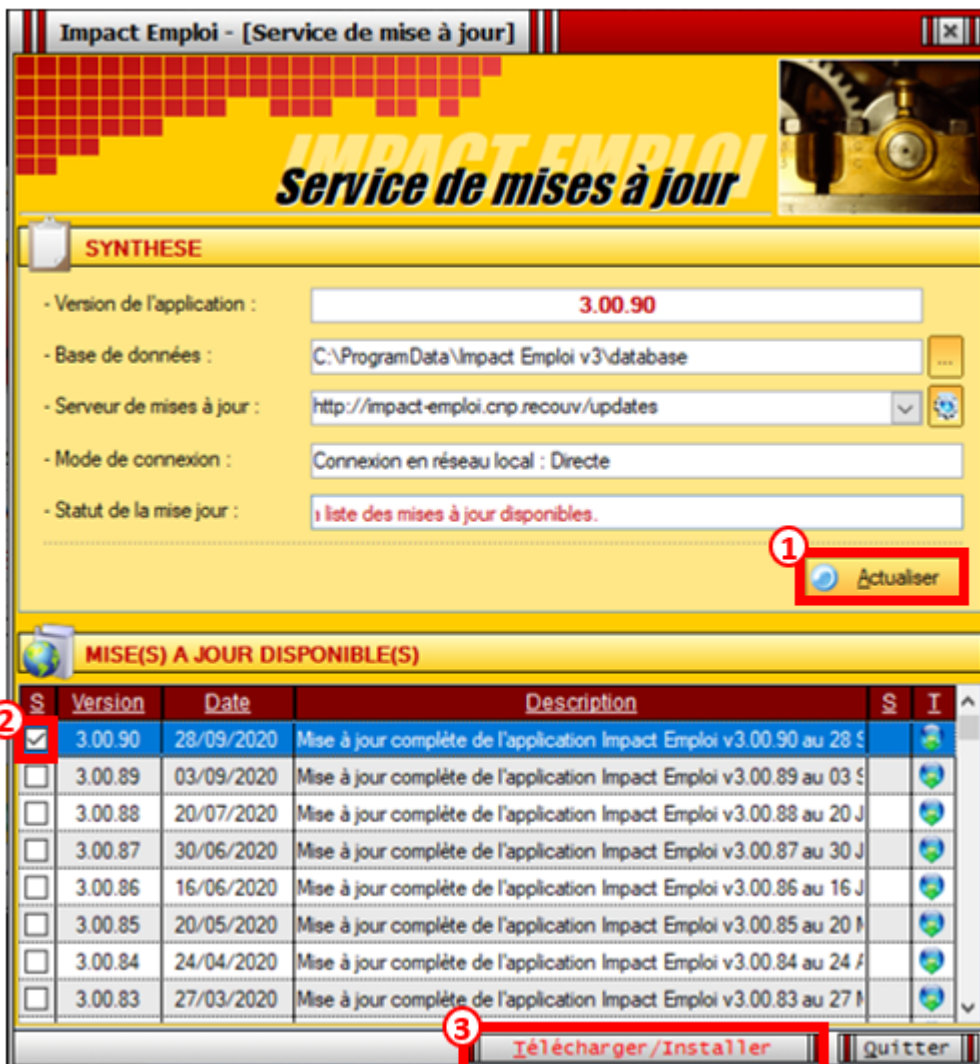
Impact Emploi - [Service de mise à jour]

IMPACT EMPLOI
Service de mises à jour

SYNTHESE

- Version de l'application : 3.00.90

- Base de données : C:\ProgramData\Impact Emploi v3\database

- Serveur de mises à jour : http://impact-emploi.cnp.recouv/updates

- Mode de connexion : Connexion en réseau local : Directe

- Statut de la mise jour : ı liste des mises à jour disponibles.

1 Actualiser

MISE(S) A JOUR DISPONIBLE(S)

| S | Version | Date | Description | S | T |
|---|---|---|---|---|---|
| 2 ☑ | 3.00.90 | 28/09/2020 | Mise à jour complète de l'application Impact Emploi v3.00.90 au 28 S | | |
| ☐ | 3.00.89 | 03/09/2020 | Mise à jour complète de l'application Impact Emploi v3.00.89 au 03 S | | |
| ☐ | 3.00.88 | 20/07/2020 | Mise à jour complète de l'application Impact Emploi v3.00.88 au 20 J | | |
| ☐ | 3.00.87 | 30/06/2020 | Mise à jour complète de l'application Impact Emploi v3.00.87 au 30 J | | |
| ☐ | 3.00.86 | 16/06/2020 | Mise à jour complète de l'application Impact Emploi v3.00.86 au 16 J | | |
| ☐ | 3.00.85 | 20/05/2020 | Mise à jour complète de l'application Impact Emploi v3.00.85 au 20 M | | |
| ☐ | 3.00.84 | 24/04/2020 | Mise à jour complète de l'application Impact Emploi v3.00.84 au 24 A | | |
| ☐ | 3.00.83 | 27/03/2020 | Mise à jour complète de l'application Impact Emploi v3.00.83 au 27 M | | |

3 Télécharger/Installer   Quitter